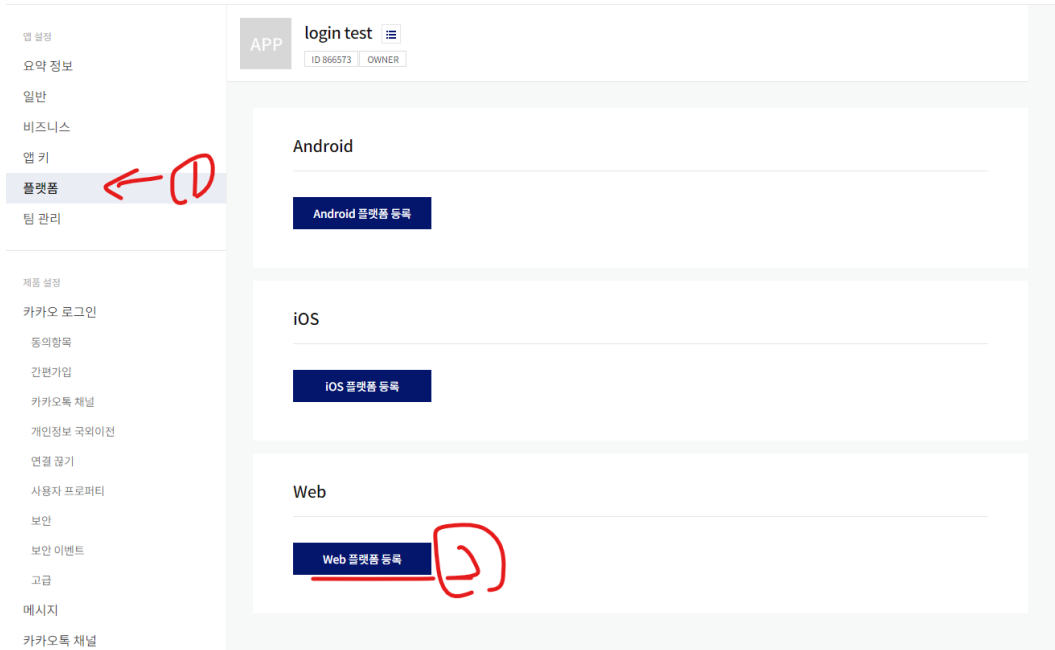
앱 설정

요약 정보

일반

비즈니스

앱 키

플랫폼

팀 관리

제품 설정

카카오 로그인

동의항목

간편가입

카카오톡 채널

개인정보 국외이전

연결 끊기

사용자 프로퍼티

보안

보안 이벤트

고급

메시지

카카오톡 채널

①

APP

login test

ID 866573 OWNER

Android

Android 플랫폼 등록

iOS

iOS 플랫폼 등록

Web

Web 플랫폼 등록

②